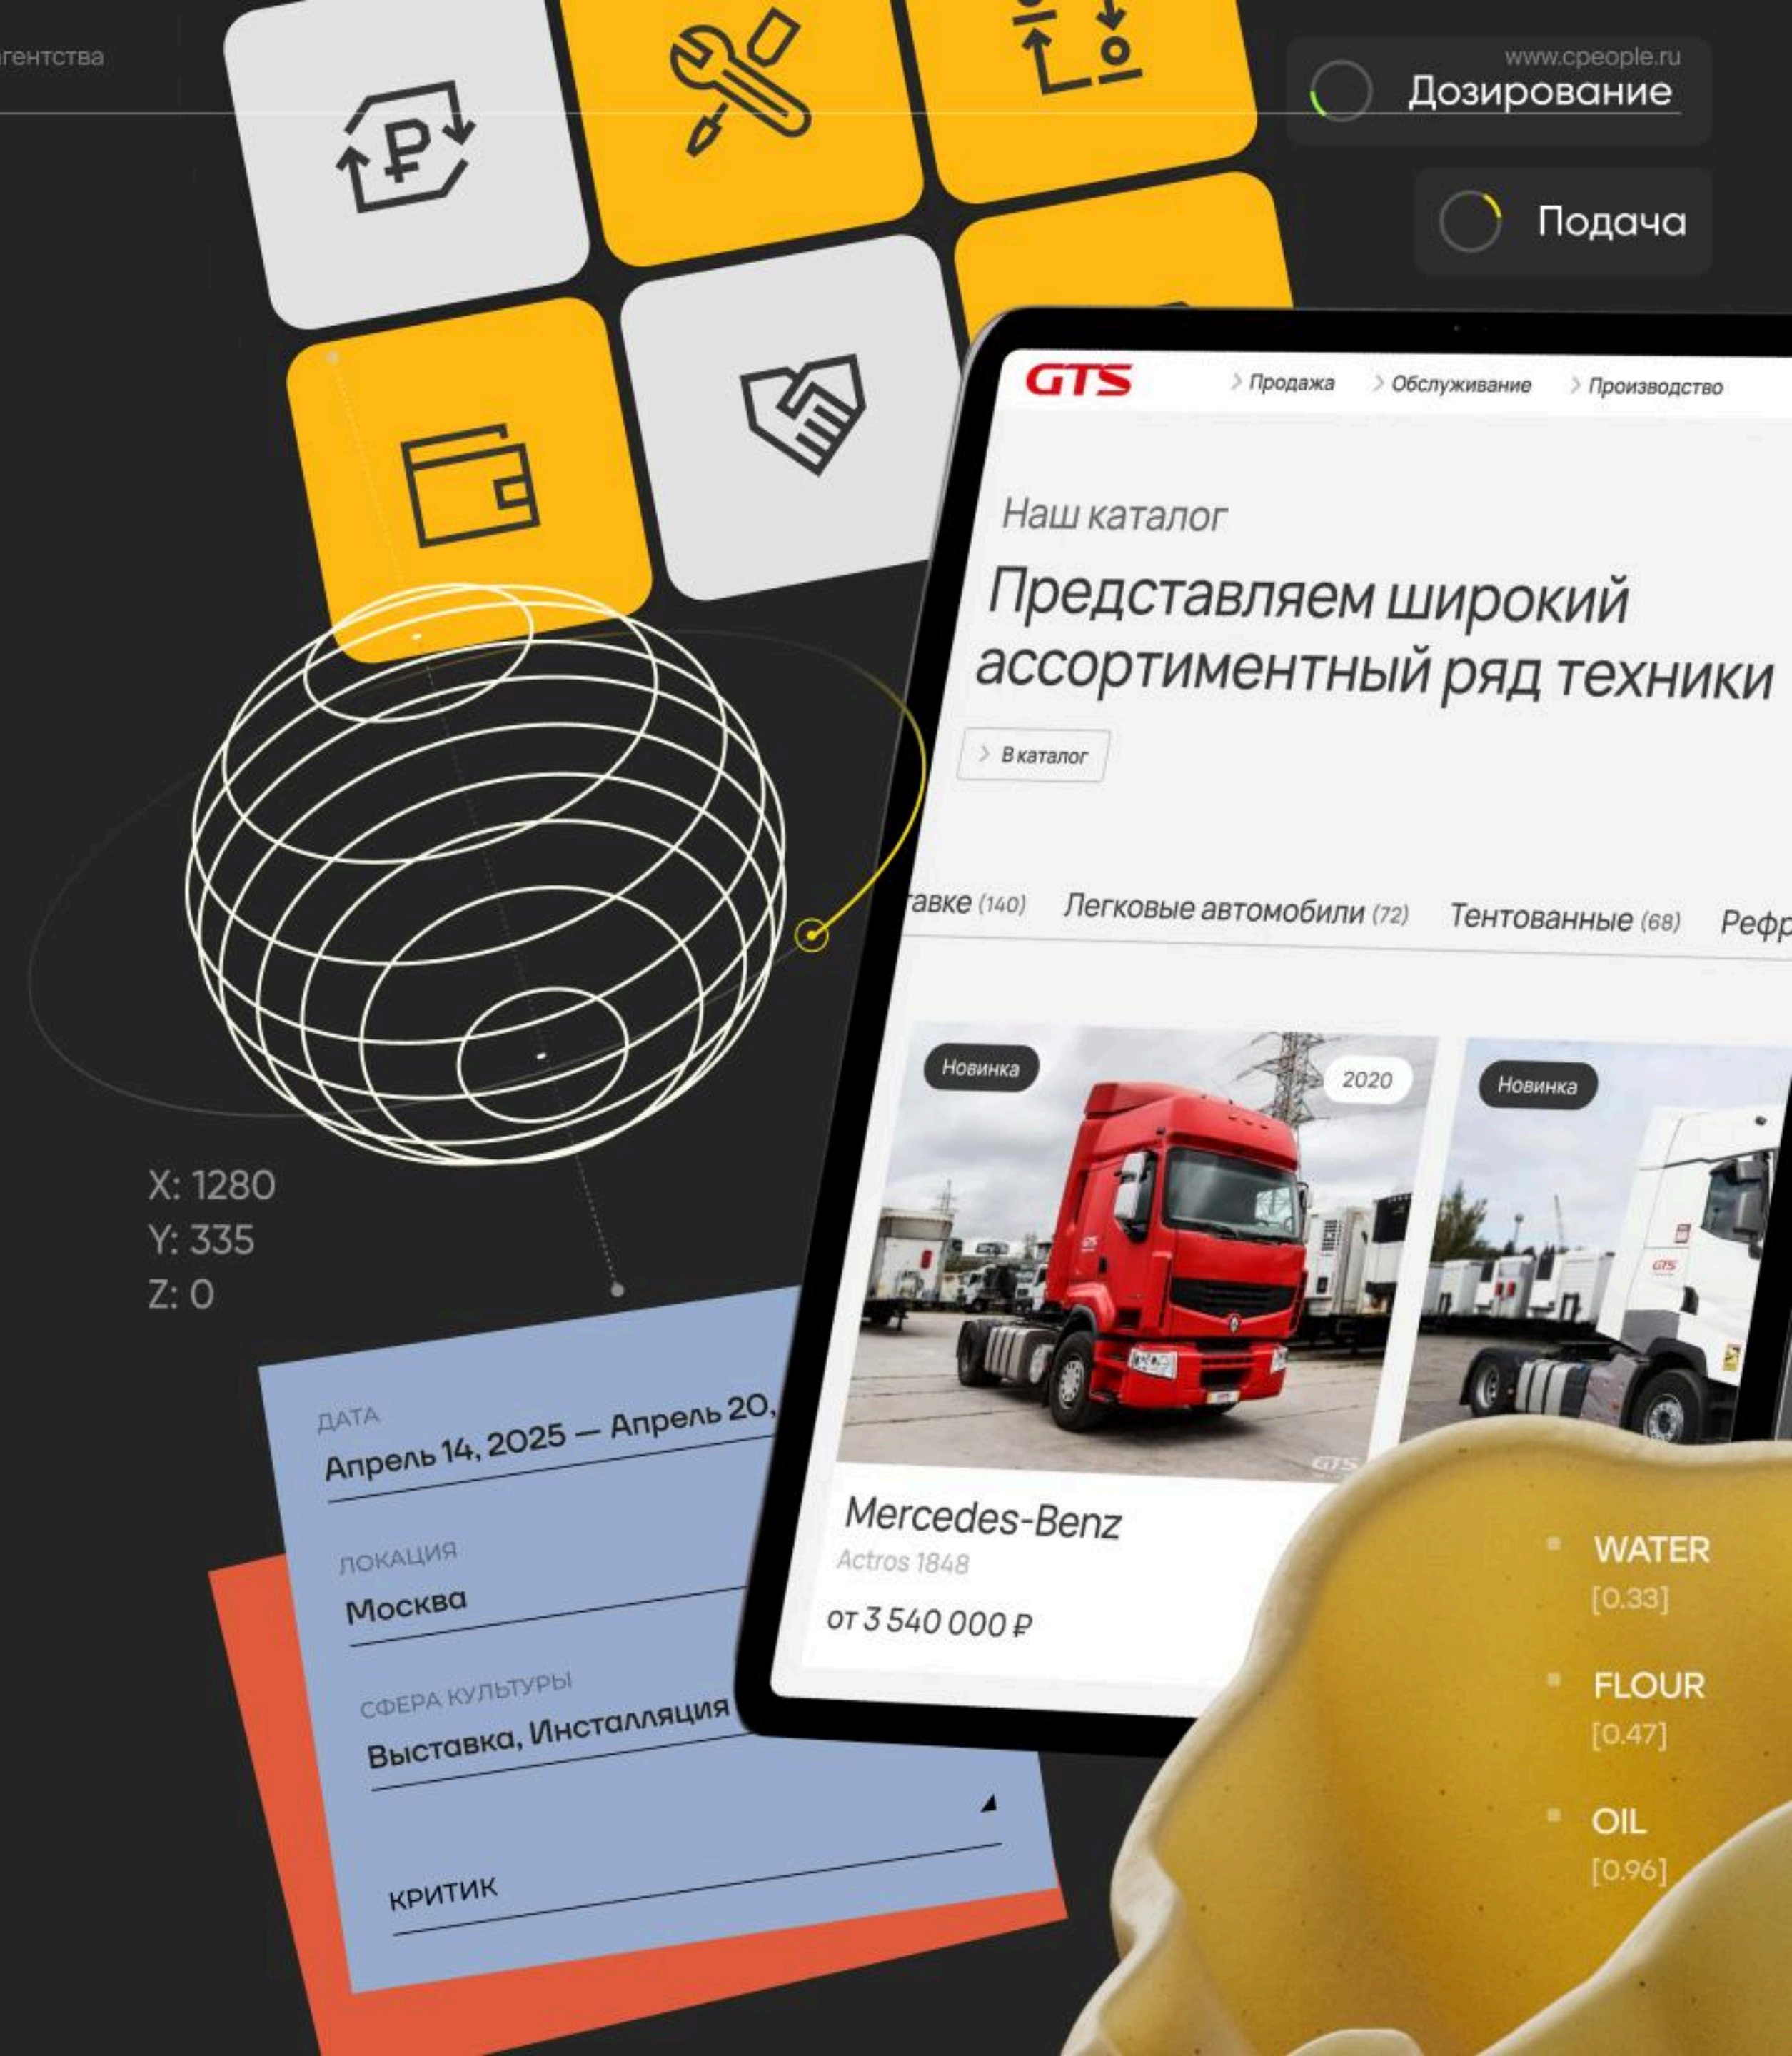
агентства

www.cpeople.ru
Дозирование

Подача

GTS
Продажа
Обслуживание
Производство

Наш каталог
Представляем широкий ассортиментный ряд техники

В каталог

авке (140)
Легковые автомобили (72)
Тентованные (68)
Рефр

Новинка
2020
Новинка

Mercedes-Benz
Actros 1848
от 3 540 000 ₽

X: 1280
Y: 335
Z: 0

ДАТА
Апрель 14, 2025 — Апрель 20,
ЛОКАЦИЯ
Москва
СФЕРА КУЛЬТУРЫ
Выставка, Инсталляция
КРИТИК

WATER
[0.33]
FLOUR
[0.47]
OIL
[0.96]